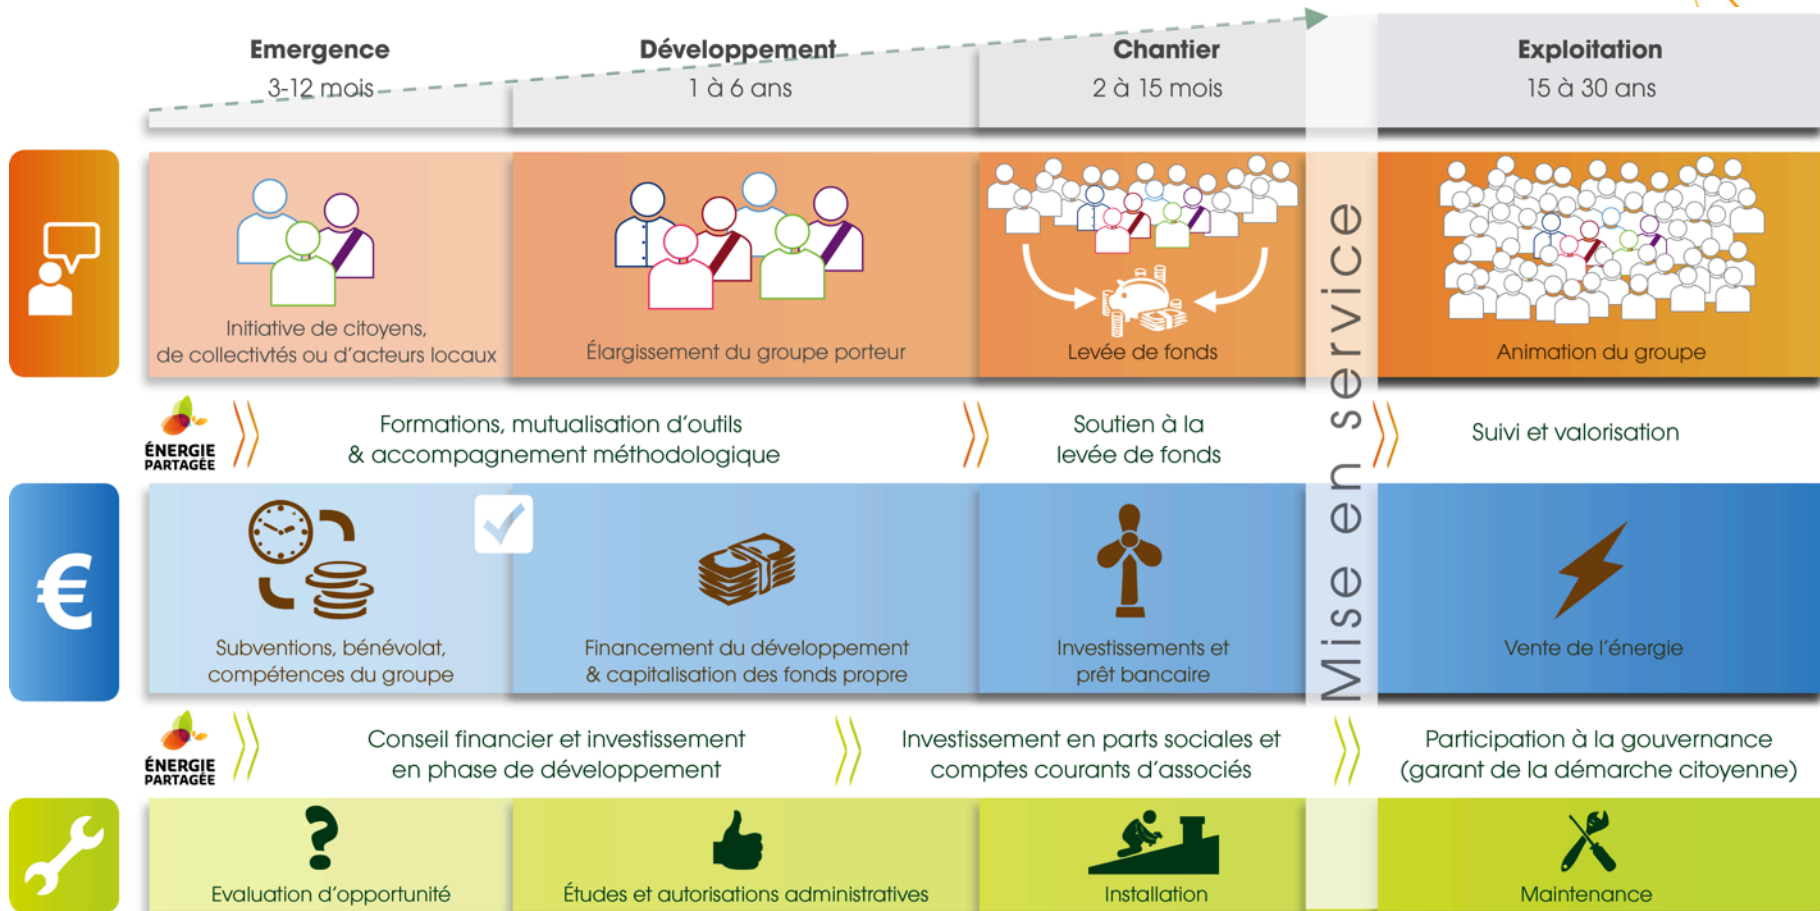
Emergence
3-12 mois

Développement
1 à 6 ans

Chantier
2 à 15 mois

Exploitation
15 à 30 ans

Mise en service

Initiative de citoyens, de collectivtés ou d'acteurs locaux

Élargissement du groupe porteur

Levée de fonds

Animation du groupe

ÉNERGIE PARTAGÉE

Formations, mutualisation d'outils & accompagnement méthodologique

Soutien à la levée de fonds

Suivi et valorisation

€

Subventions, bénévolat, compétences du groupe

Financement du développement & capitalisation des fonds propre

Investissements et prêt bancaire

Vente de l'énergie

ÉNERGIE PARTAGÉE

Conseil financier et investissement en phase de développement

Investissement en parts sociales et comptes courants d'associés

Participation à la gouvernance (garant de la démarche citoyenne)

?

Evaluation d'opportunité

Études et autorisations administratives

Installation

Maintenance